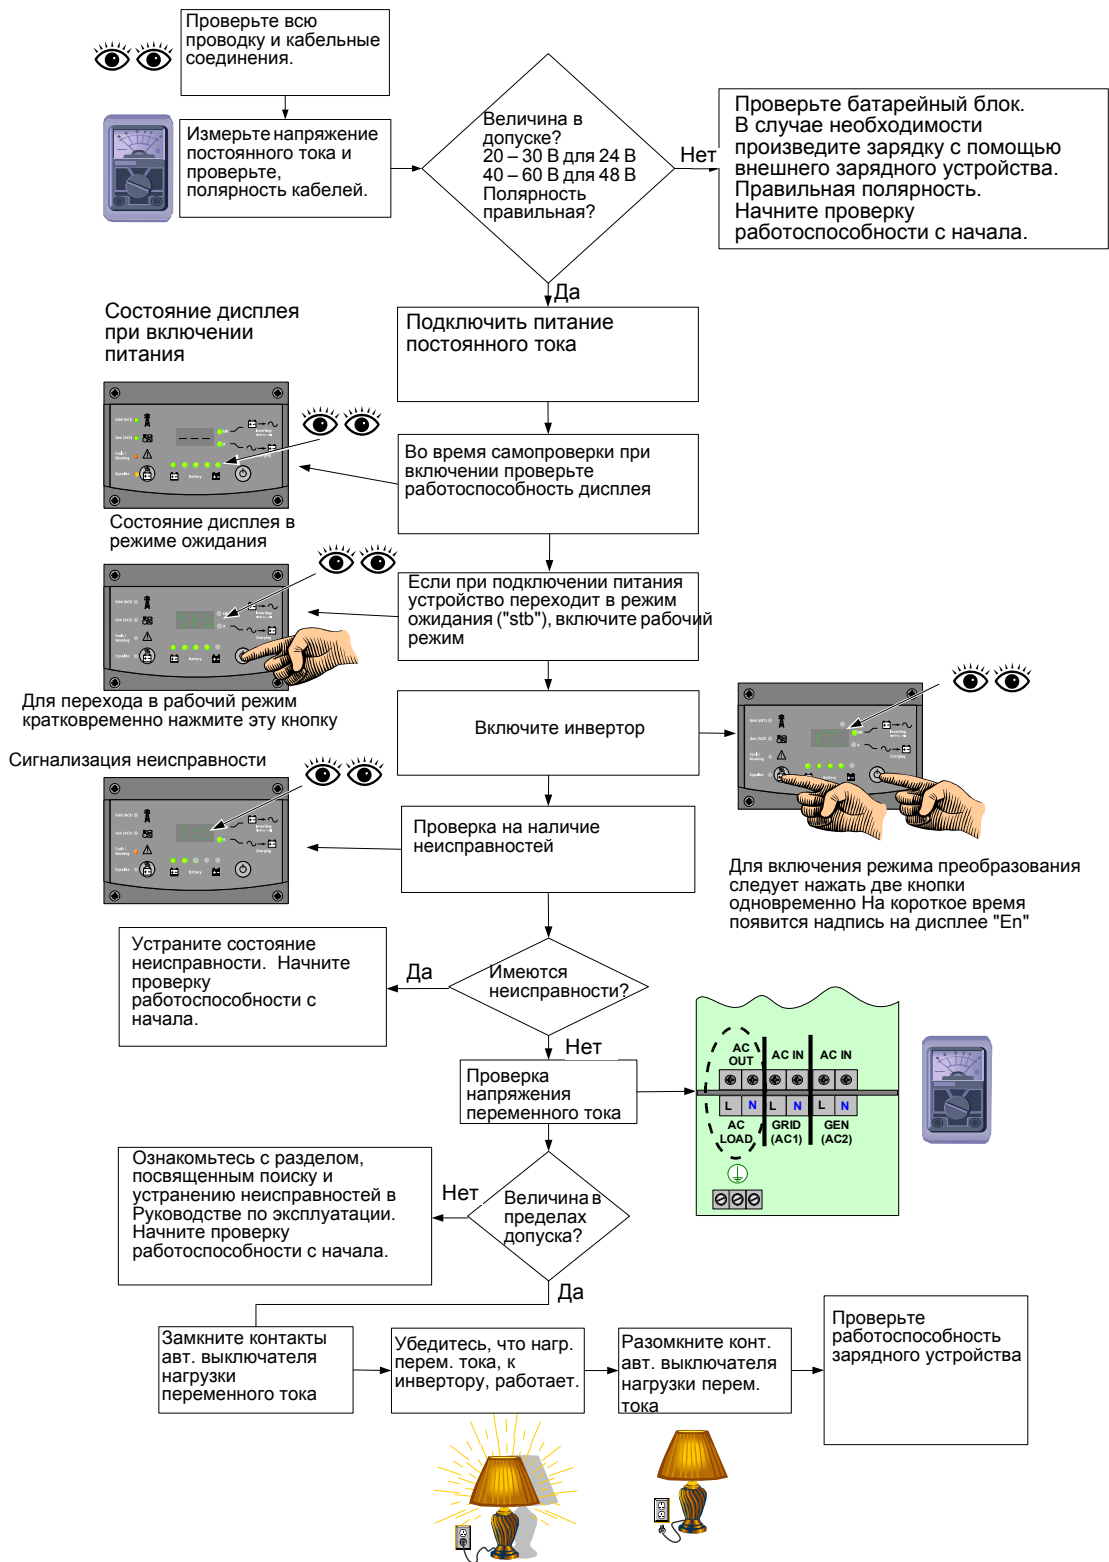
Проверьте всю проводку и кабельные соединения.

Измерьте напряжение постоянного тока и проверьте, полярность кабелей.

Величина в допуске?
20 – 30 В для 24 В
40 – 60 В для 48 В
Полярность правильная?

Нет

Проверьте батарейный блок.
В случае необходимости произведите зарядку с помощью внешнего зарядного устройства.
Правильная полярность.
Начните проверку работоспособности с начала.

Да

Состояние дисплея при включении питания

Подключить питание постоянного тока

Во время самопроверки при включении проверьте работоспособность дисплея

Состояние дисплея в режиме ожидания

Если при подключении питания устройство переходит в режим ожидания ("stb"), включите рабочий режим

Для перехода в рабочий режим кратковременно нажмите эту кнопку

Включите инвертор

Сигнализация неисправности

Проверка на наличие неисправностей

Для включения режима преобразования следует нажать две кнопки одновременно На короткое время появится надпись на дисплее "En"

Устраните состояние неисправности. Начните проверку работоспособности с начала.

Да

Имеются неисправности?

Нет

Проверка напряжения переменного тока

AC OUT
AC IN
AC IN
L N L N L N
AC LOAD
GRID (AC1)
GEN (AC2)

Ознакомьтесь с разделом, посвященным поиску и устранению неисправностей в Руководстве по эксплуатации. Начните проверку работоспособности с начала.

Нет

Величина в пределах допуска?

Да

Замкните контакты авт. выключателя нагрузки переменного тока

Убедитесь, что нагр. перем. тока, к инвертору, работает.

Разомкните конт. авт. выключателя нагрузки перем. тока

Проверьте работоспособность зарядного устройства